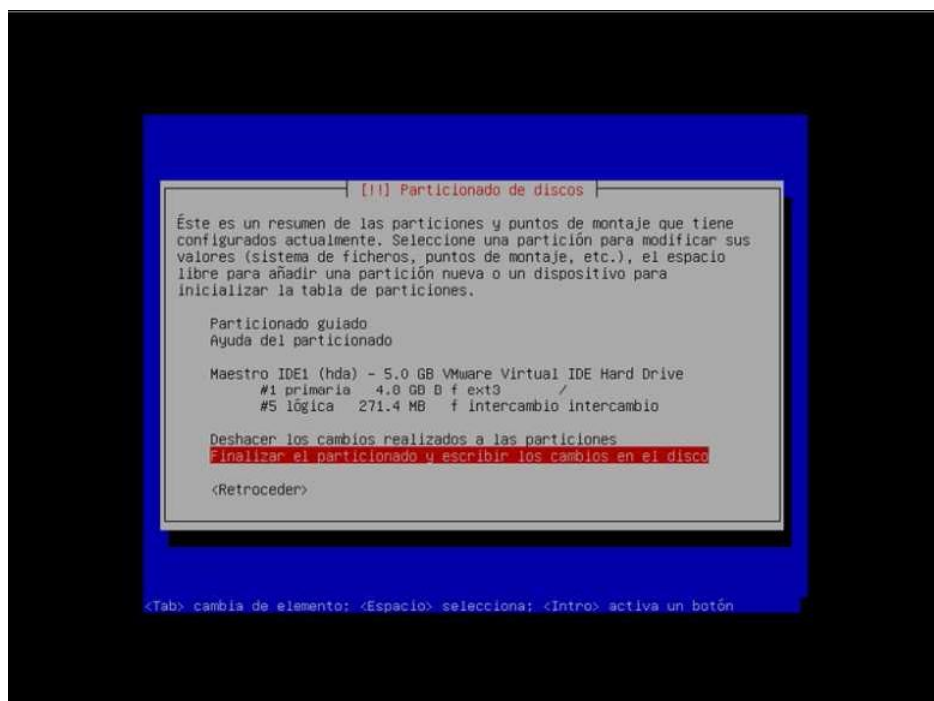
[!!] Particionado de discos

Éste es un resumen de las particiones y puntos de montaje que tiene configurados actualmente. Seleccione una partición para modificar sus valores (sistema de ficheros, puntos de montaje, etc.), el espacio libre para añadir una partición nueva o un dispositivo para inicializar la tabla de particiones.

Particionado guiado
Ayuda del particionado

Maestro IDE1 (hda) - 5.0 GB VMware Virtual IDE Hard Drive
#1 primaria 4.8 GB B f ext3 /
#5 lógica 271.4 MB f intercambio intercambio

Deshacer los cambios realizados a las particiones
Finalizar el particionado y escribir los cambios en el disco

<Retroceder>

<Tab> cambia de elemento; <Espacio> selecciona; <Intro> activa un botón